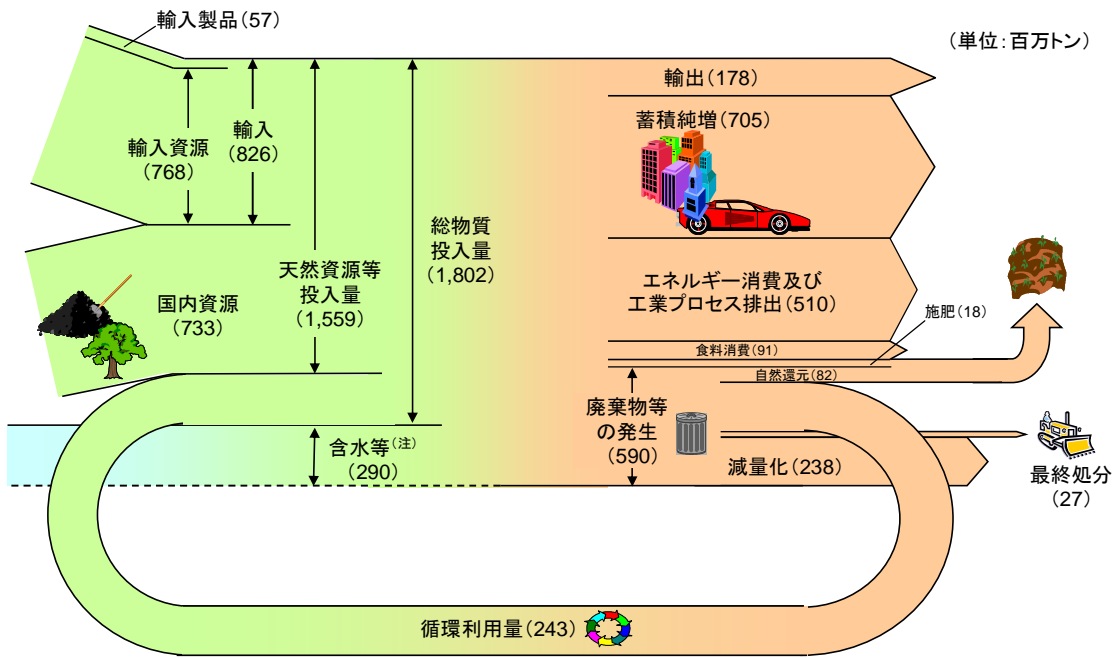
輸入製品(57)

(単位:百万トン)

輸入資源(768)

輸入(826)

天然資源等投入量(1,559)

総物質投入量(1,802)

国内資源(733)

輸出(178)

蓄積純増(705)

エネルギー消費及び工業プロセス排出(510)

施肥(18)

食料消費(91)

自然還元(82)

含水等(注)(290)

廃棄物等の発生(590)

減量化(238)

最終処分(27)

循環利用量(243)